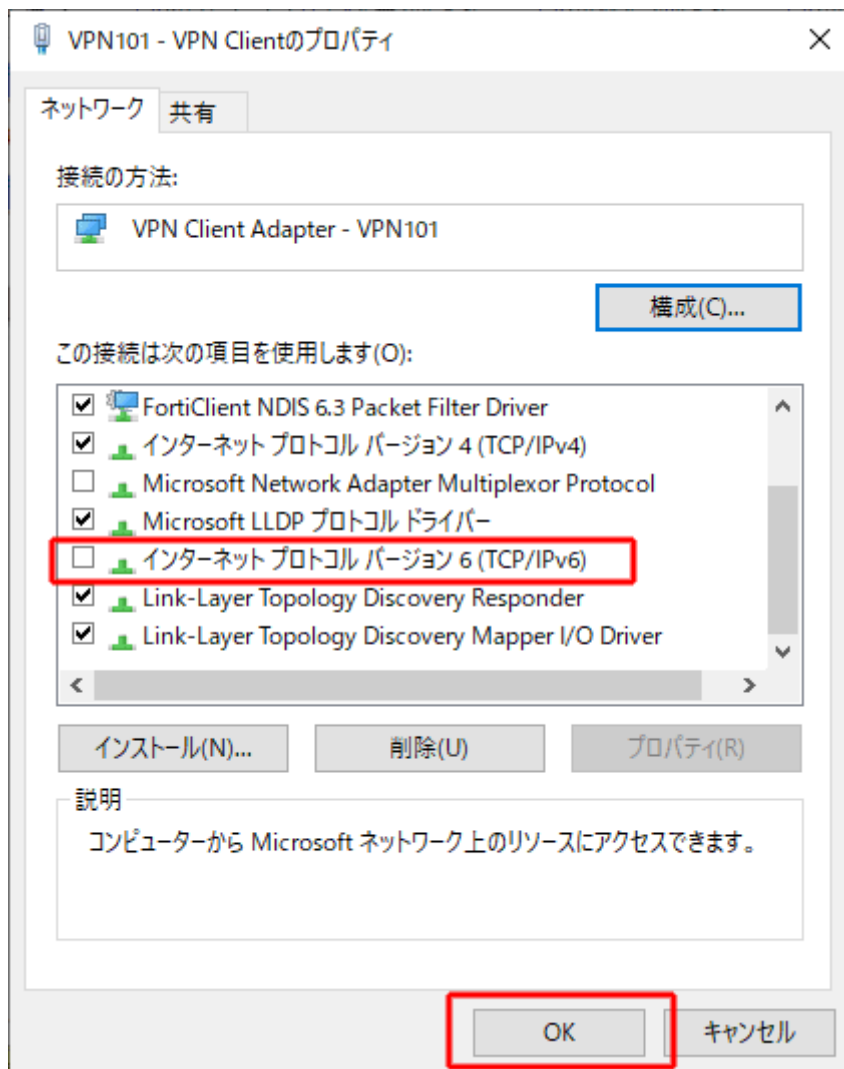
VPN101 - VPN Clientのプロパティ ×

ネットワーク 共有

接続の方法:

VPN Client Adapter - VPN101

構成(C)...

この接続は次の項目を使用します(O):

☑ FortiClient NDIS 6.3 Packet Filter Driver
☑ インターネット プロトコル バージョン 4 (TCP/IPv4)
☐ Microsoft Network Adapter Multiplexor Protocol
☑ Microsoft LLDP プロトコル ドライバー
☐ インターネット プロトコル バージョン 6 (TCP/IPv6)
☑ Link-Layer Topology Discovery Responder
☑ Link-Layer Topology Discovery Mapper I/O Driver

インストール(N)... 削除(U) プロパティ(R)

説明

コンピューターから Microsoft ネットワーク上のリソースにアクセスできます。

OK キャンセル